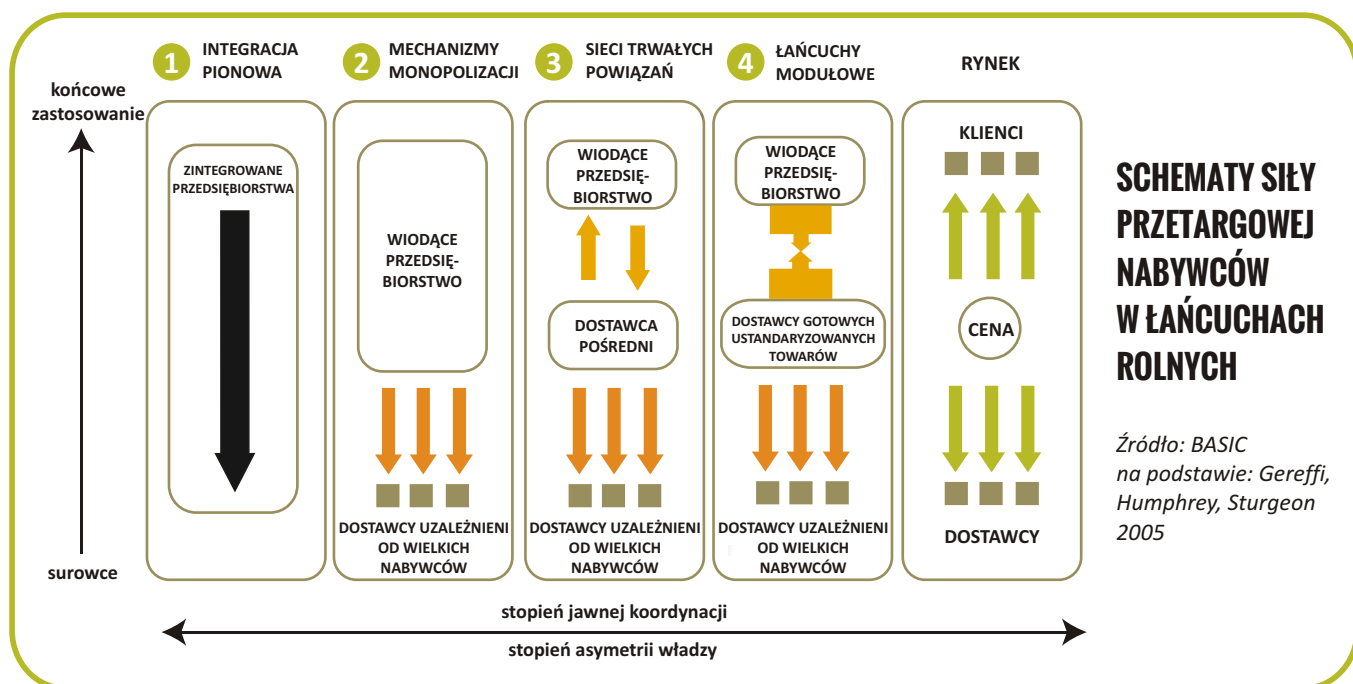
1 INTEGRACJA PIONOWA

2 MECHANIZMY MONOPOLIZACJI

3 SIECI TRWAŁYCH POWIĄZAŃ

4 ŁAŃCUCHY MODUŁOWE

RYNEK

końcowe zastosowanie

surowce

ZINTEGROWANE PRZEDSIĘBIORSTWA

WIODĄCE PRZEDSIĘBIORSTWO

DOSTAWCY UZALEŻNIENI OD WIELKICH NABYWCÓW

WIODĄCE PRZEDSIĘBIORSTWO

DOSTAWCA POŚREDNI

DOSTAWCY UZALEŻNIENI OD WIELKICH NABYWCÓW

WIODĄCE PRZEDSIĘBIORSTWO

DOSTAWCY GOTOWYCH USTANDARYZOWANYCH TOWARÓW

DOSTAWCY UZALEŻNIENI OD WIELKICH NABYWCÓW

KLIENCI

CENA

DOSTAWCY

stopień jawnej koordynacji

stopień asymetrii władzy

SCHEMATY SIŁY PRZETARGOWEJ NABYWCÓW W ŁAŃCUCHACH ROLNYCH

Źródło: BASIC na podstawie: Gereffi, Humphrey, Sturgeon 2005